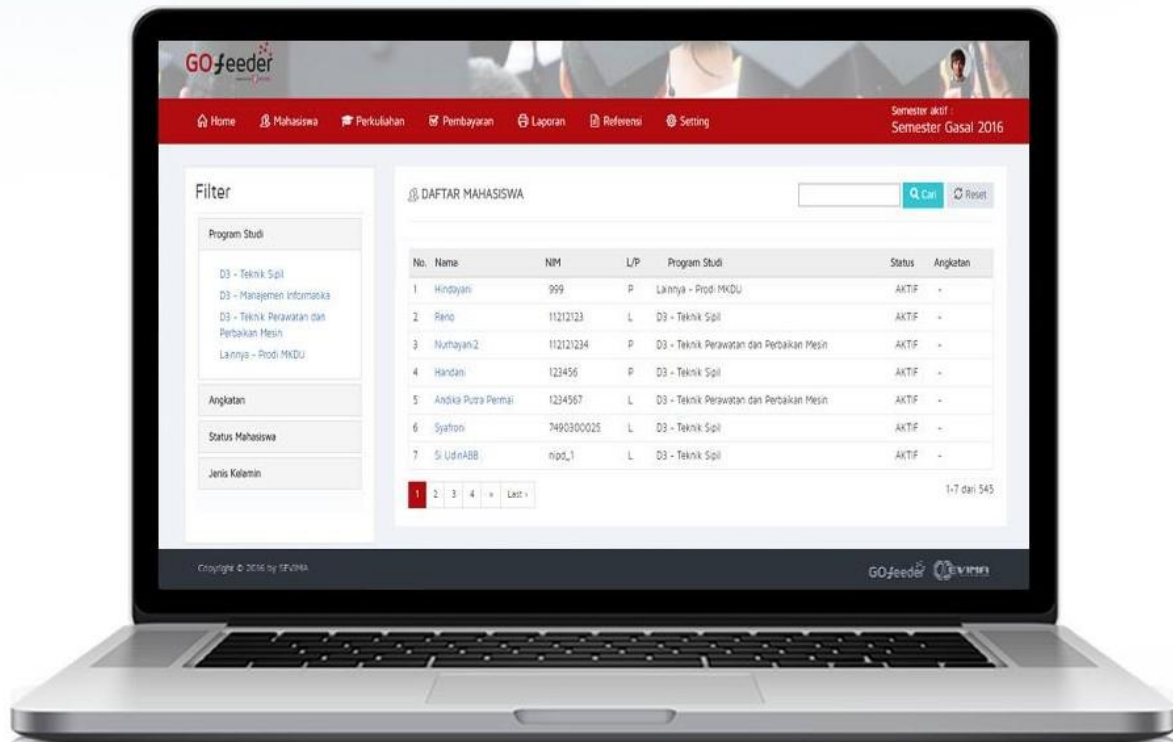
GOfeeder

Home Mahasiswa Perkuliahan Pembayaran Laporan Referensi Setting

Semester aktif :
Semester Gasal 2016

Filter

Program Studi

D3 - Teknik Sipil
D3 - Manajemen Informatika
D3 - Teknik Perawatan dan Perbaikan Mesin
Lainnya - Prodi MKDU

Angkatan

Status Mahasiswa

Jenis Kelamin

DAFTAR MAHASISWA

Cari Reset

| No. | Nama | NIM | L/P | Program Studi | Status | Angkatan |
|---|---|---|---|---|---|---|
| 1 | Hindayani | 999 | P | Lainnya - Prodi MKDU | AKTIF | - |
| 2 | Reno | 11212123 | L | D3 - Teknik Sipil | AKTIF | - |
| 3 | Nurhayati 2 | 112121234 | P | D3 - Teknik Perawatan dan Perbaikan Mesin | AKTIF | - |
| 4 | Handani | 123456 | P | D3 - Teknik Sipil | AKTIF | - |
| 5 | Andika Putra Permai | 1234567 | L | D3 - Teknik Perawatan dan Perbaikan Mesin | AKTIF | - |
| 6 | Syafroni | 7490300025 | L | D3 - Teknik Sipil | AKTIF | - |
| 7 | Si UdinABB | nipd_1 | L | D3 - Teknik Sipil | AKTIF | - |

1 2 3 4 » Last ›

1-7 dari 545

Copyright © 2016 by SEVIMA

GOfeeder SEVIMA